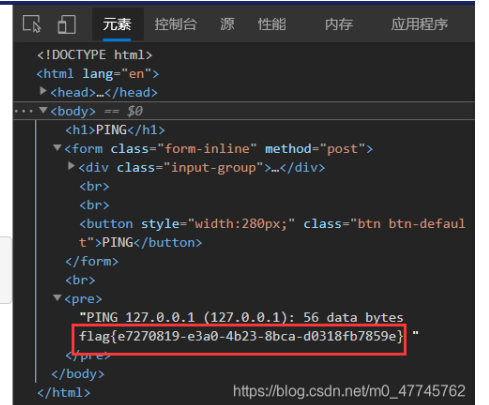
元素 控制台 源 性能 内存 应用程序

<!DOCTYPE html>
<html lang="en">
▶<head>…</head>
··· ▼<body> == $0
<h1>PING</h1>
▼<form class="form-inline" method="post">
▶<div class="input-group">…</div>
<br>
<br>
<button style="width:280px;" class="btn btn-default">PING</button>
</form>
<br>
▼<pre>
"PING 127.0.0.1 (127.0.0.1): 56 data bytes
flag{e7270819-e3a0-4b23-8bca-d0318fb7859e} "
</pre>
</body>
</html>

https://blog.csdn.net/m0_47745762